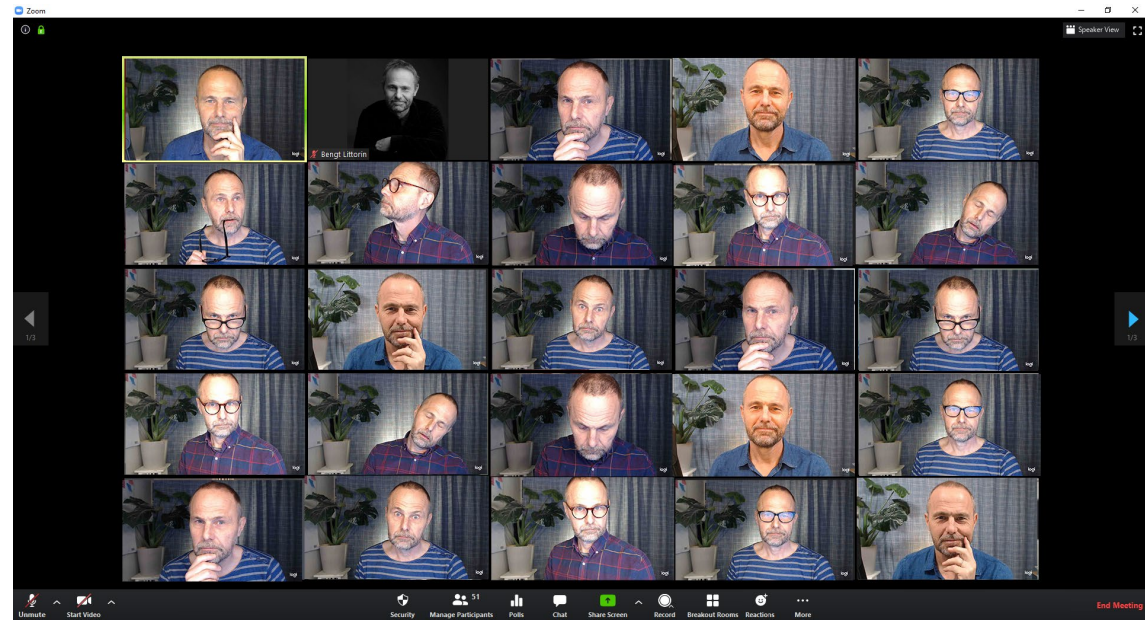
Zoom

Speaker View

Bengt Littorin

logi logi logi logi logi logi logi logi logi logi logi logi logi logi logi logi logi logi logi logi logi logi logi logi

1/3

1/3

Unmute Start Video Security Manage Participants 51 Polls Chat Share Screen Record Breakout Rooms Reactions More End Meeting